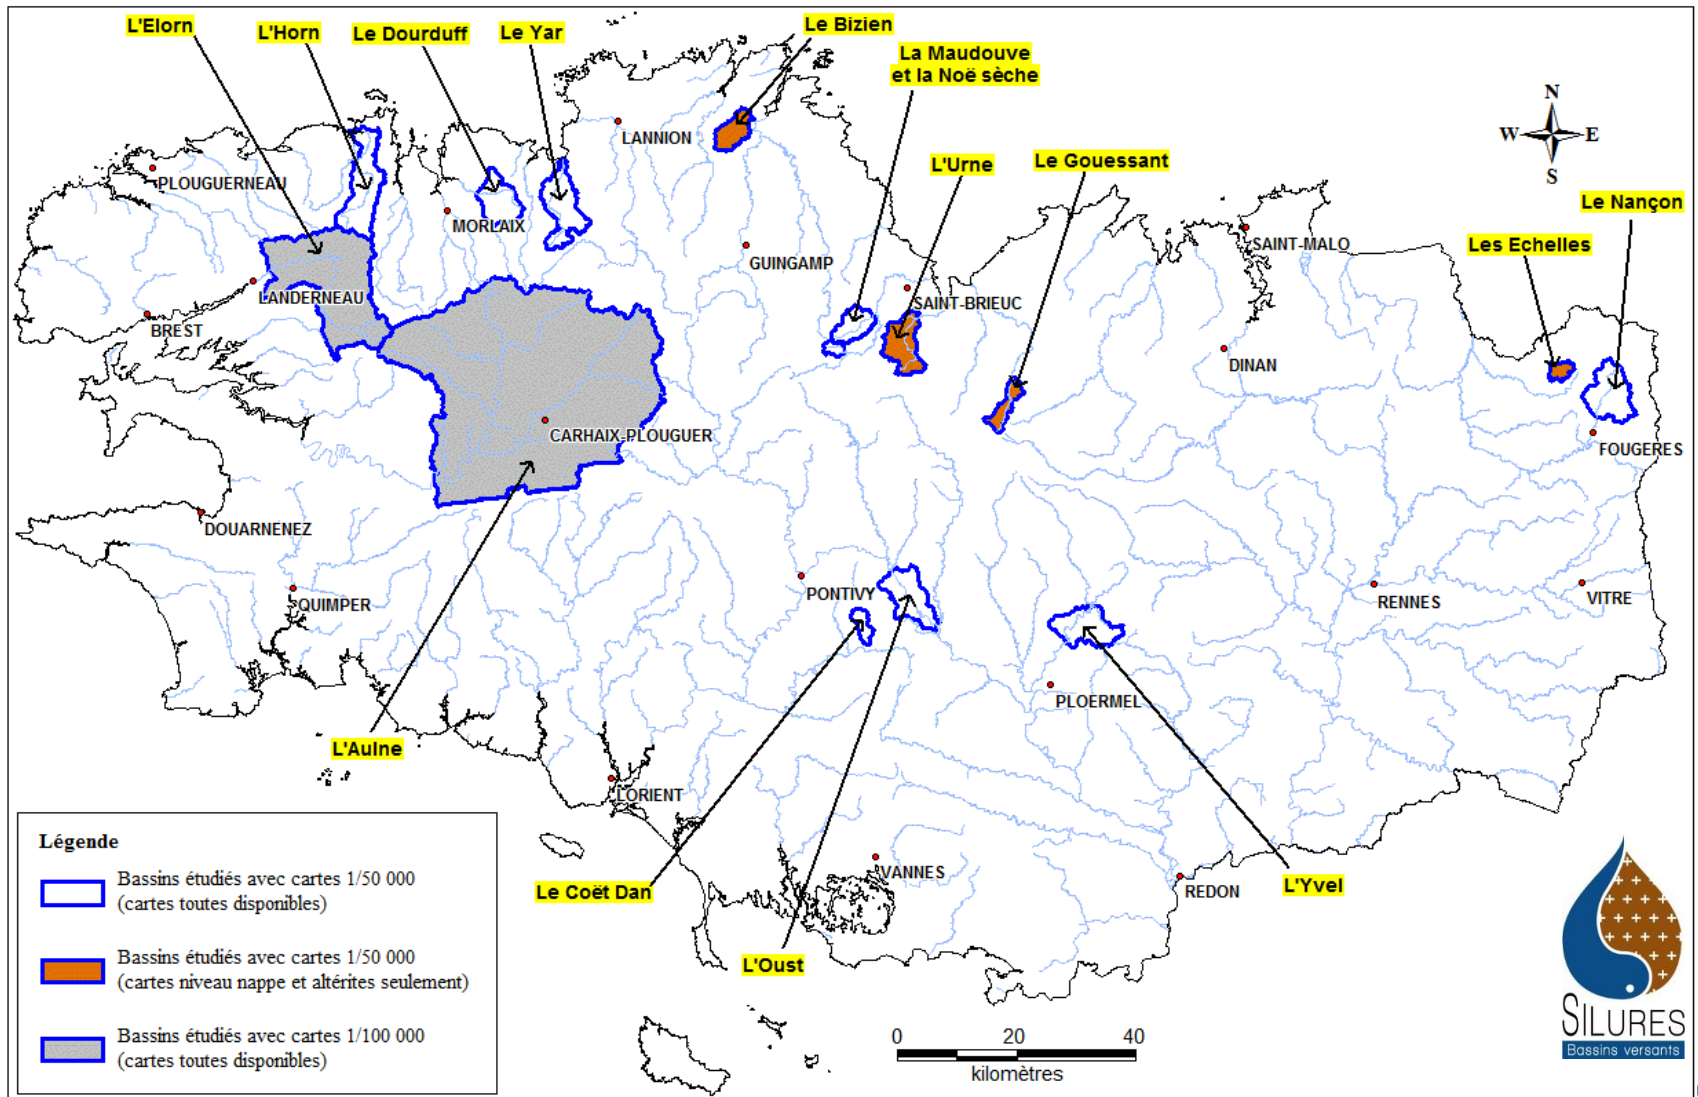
L'Elorn
L'Horn
Le Dourduff
Le Yar
Le Bizien
La Maudouve et la Noë sèche
L'Urne
Le Gouessant
N
W
E
S
Le Nançon
Les Echelles
LANNION
PLOUGUERNEAU
MORLAIX
GUINGAMP
SAINT-MALO
LANDERNEAU
BREST
SAINT-BRIEUC
DINAN
FOUGERES
CARHAIX-PLOUGUER
DOUARNENEZ
QUIMPER
PONTIVY
RENNES
VITRE
PLOERMEL
L'Aulne
LORIENT
VANNES
REDON
L'Yvel
Le Coët Dan
L'Oust

Légende
Bassins étudiés avec cartes 1/50 000 (cartes toutes disponibles)
Bassins étudiés avec cartes 1/50 000 (cartes niveau nappe et altérites seulement)
Bassins étudiés avec cartes 1/100 000 (cartes toutes disponibles)

0 20 40
kilomètres

SILURES
Bassins versants